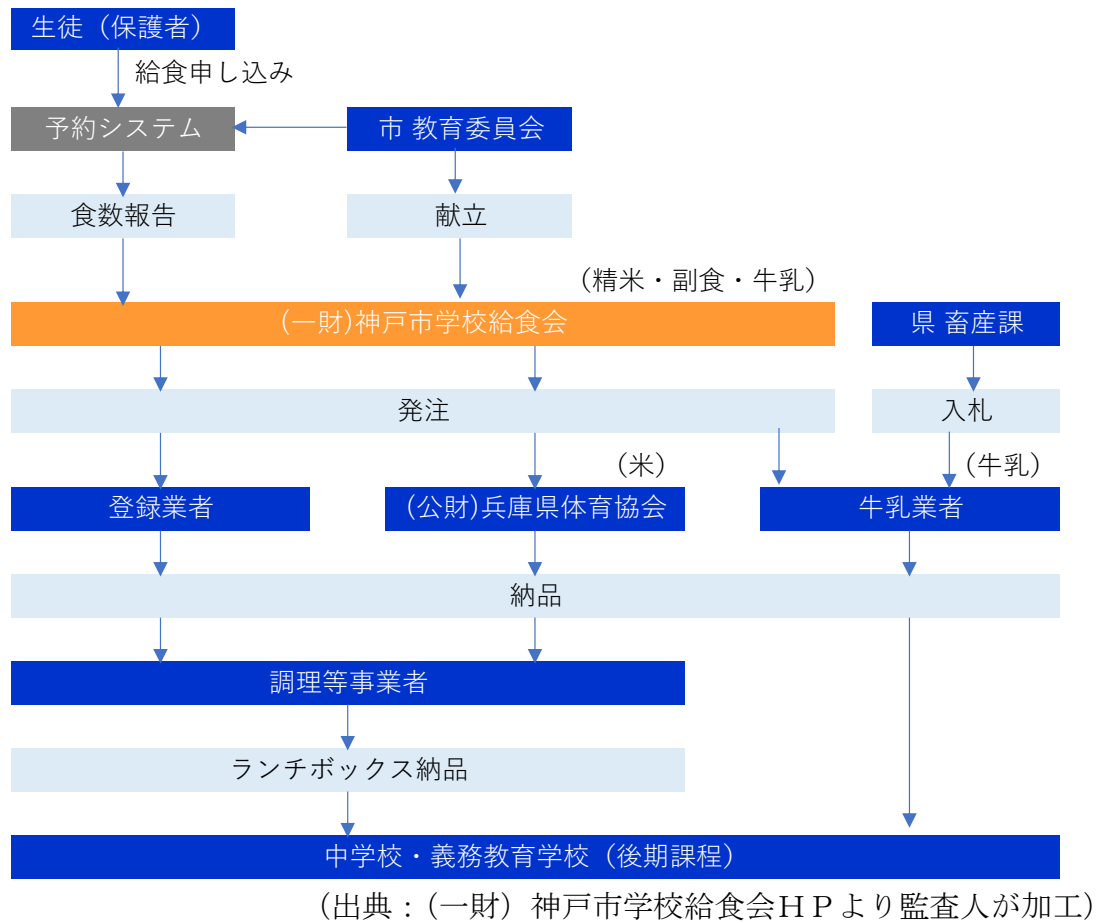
生徒（保護者）

給食申し込み

予約システム

市 教育委員会

食数報告

献立

（精米・副食・牛乳）

(一財)神戸市学校給食会

県 畜産課

発注

入札

（米）

（牛乳）

登録業者

(公財)兵庫県体育協会

牛乳業者

納品

調理等事業者

ランチボックス納品

中学校・義務教育学校（後期課程）

（出典：(一財）神戸市学校給食会ＨＰより監査人が加工）